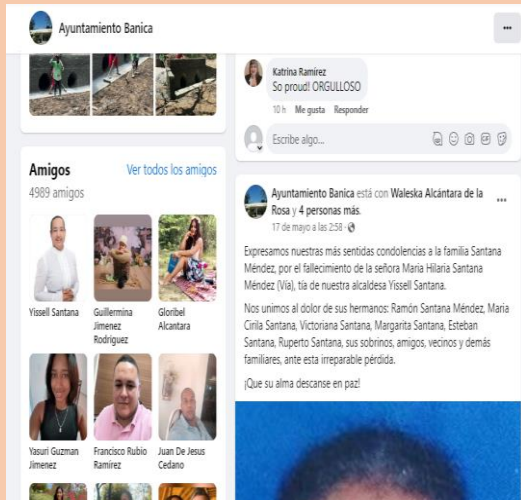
Ayuntamiento Banica

Katrina Ramírez
So proud! ORGULLOSO

10 h Me gusta Responder

Escribe algo...

Amigos
Ver todos los amigos
4989 amigos

Yissell Santana

Guillermina Jimenez Rodriguez

Gloribel Alcantara

Yasuri Guzman Jimenez

Francisco Rubio Ramírez

Juan De Jesus Cedano

Ayuntamiento Banica está con Waleska Alcántara de la Rosa y 4 personas más.
17 de mayo a las 2:58 ·

Expresamos nuestras más sentidas condolencias a la familia Santana Méndez, por el fallecimiento de la señora Maria Hilaria Santana Méndez (Vía), tía de nuestra alcaldesa Yissell Santana.

Nos unimos al dolor de sus hermanos: Ramón Santana Méndez, Maria Cirila Santana, Victoriana Santana, Margarita Santana, Esteban Santana, Ruperto Santana, sus sobrinos, amigos, vecinos y demás familiares, ante esta irreparable pérdida.

¡Que su alma descanse en paz!